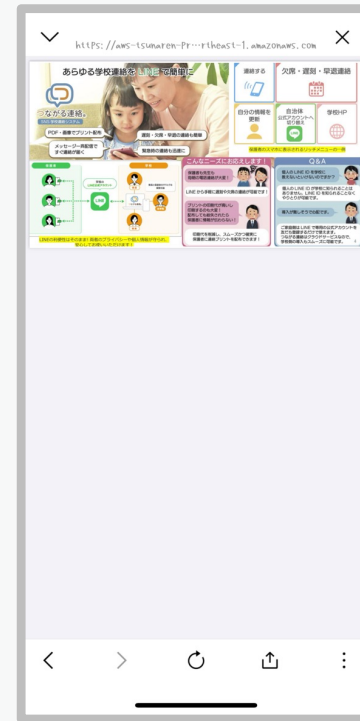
https://aws-tsunaren-pr···rtheast-1.amazonaws.com

あらゆる学校連絡をLINEで簡単に

つながる連絡。

PDF・画像でプリント配布

メッセージ・既読管理で
すぐ連絡が届く

遅刻・欠席・早退の連絡も簡単

緊急時の連絡も迅速に

連絡する

欠席・遅刻・早退連絡

自分の情報を
更新

自治体
公式アカウントへ
切り替え

学校HP

こんなニーズにおすすめします！

Q&A

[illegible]